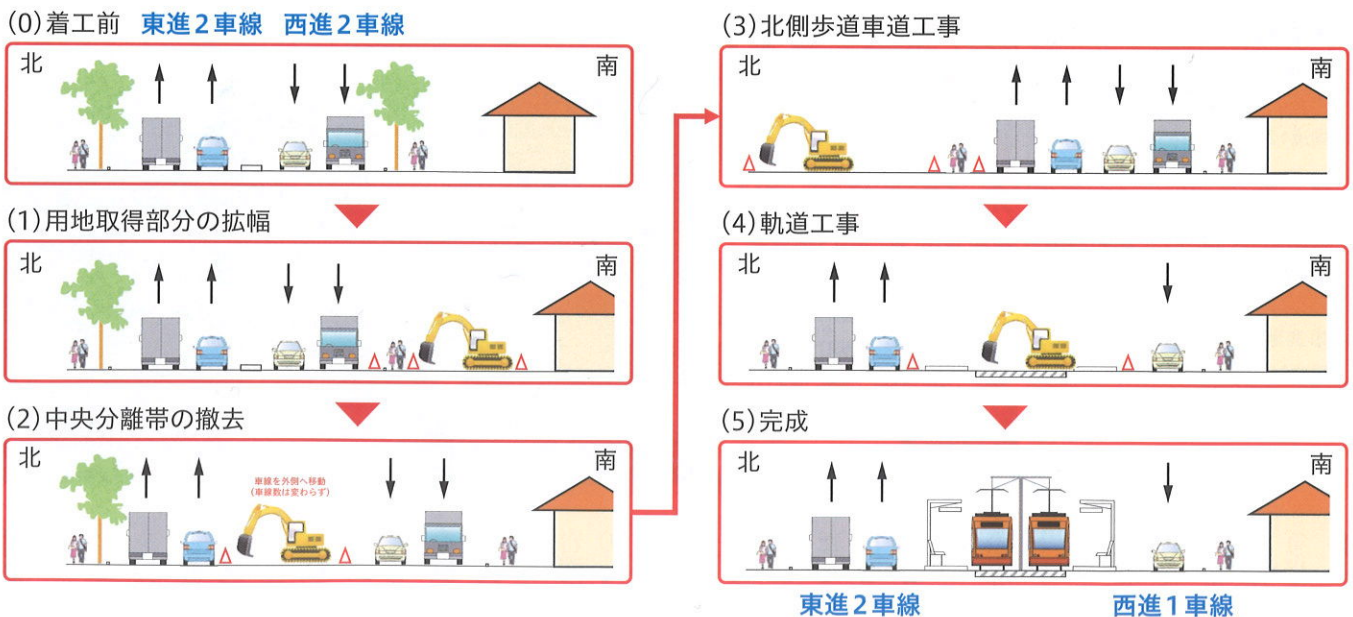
(0)着工前 東進２車線 西進２車線

北

南

(1)用地取得部分の拡幅

北

南

(2)中央分離帯の撤去

北

車線を外側へ移動
(車線数は変わらず)

南

(3)北側歩道車道工事

北

南

(4)軌道工事

北

南

(5)完成

北

南

東進２車線 西進１車線